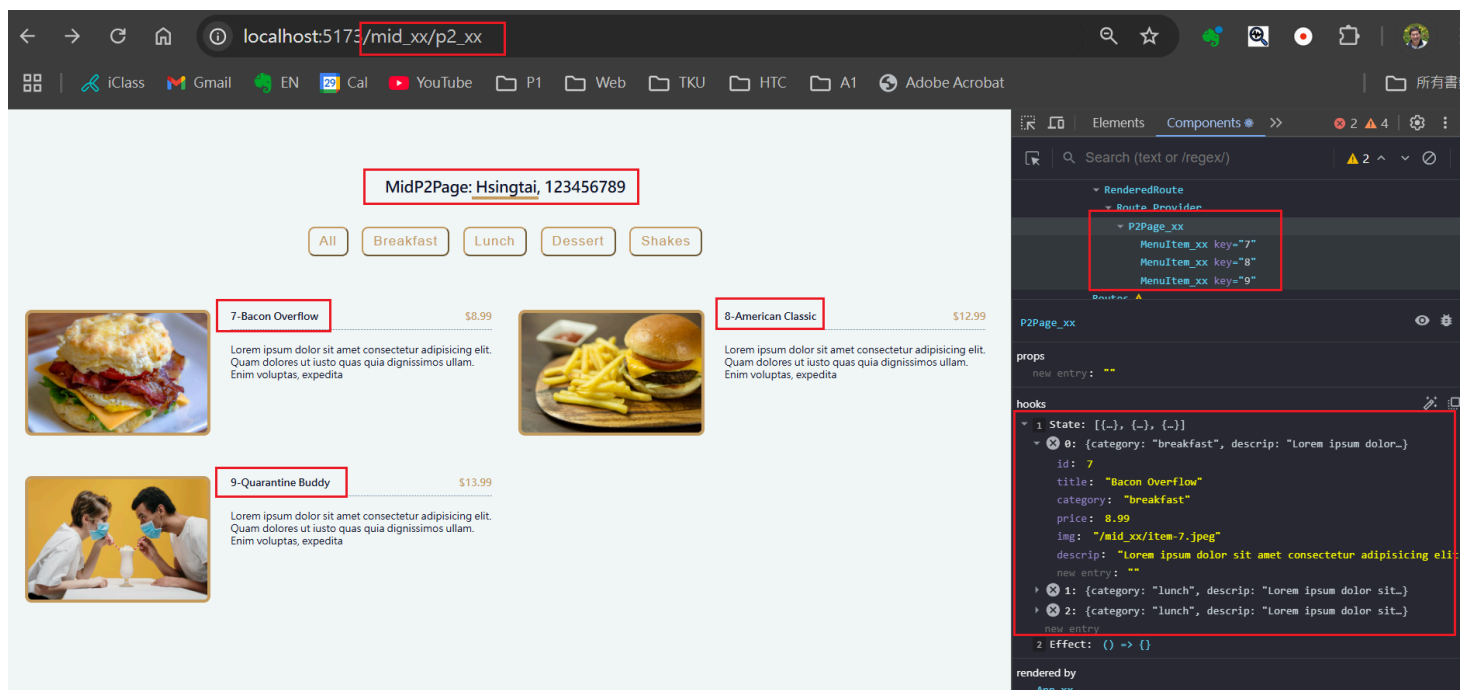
localhost:5173/mid_xx/p2_xx

iClass Gmail EN Cal YouTube P1 Web TKU HTC A1 Adobe Acrobat 所有書

MidP2Page: Hsingtai, 123456789

All Breakfast Lunch Dessert Shakes

7-Bacon Overflow $8.99

Lorem ipsum dolor sit amet consectetur adipisicing elit. Quam dolores ut iusto quas quia dignissimos ullam. Enim voluptas, expedita

8-American Classic $12.99

Lorem ipsum dolor sit amet consectetur adipisicing elit. Quam dolores ut iusto quas quia dignissimos ullam. Enim voluptas, expedita

9-Quarantine Buddy $13.99

Lorem ipsum dolor sit amet consectetur adipisicing elit. Quam dolores ut iusto quas quia dignissimos ullam. Enim voluptas, expedita

Elements Components 2 4

Search (text or /regex/) 2

RenderedRoute
Route.Provider
P2Page_xx
MenuItem_xx key="7"
MenuItem_xx key="8"
MenuItem_xx key="9"
Router

P2Page_xx

props
new entry: ""

hooks
1 State: [{…}, {…}, {…}]
0: {category: "breakfast", descrip: "Lorem ipsum dolor…}
id: 7
title: "Bacon Overflow"
category: "breakfast"
price: 8.99
img: "/mid_xx/item-7.jpeg"
descrip: "Lorem ipsum dolor sit amet consectetur adipisicing eli
new entry: ""
1: {category: "lunch", descrip: "Lorem ipsum dolor sit…}
2: {category: "lunch", descrip: "Lorem ipsum dolor sit…}
new entry
2 Effect: () => {}

rendered by
App_xx